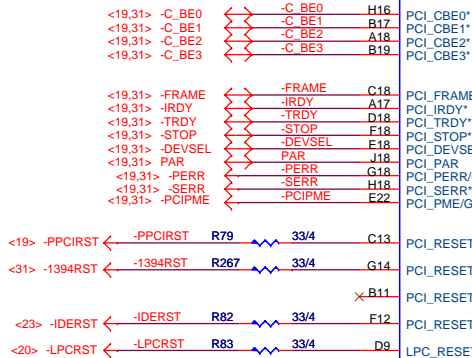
<19,31> -C_BE0
<19,31> -C_BE1
<19,31> -C_BE2
<19,31> -C_BE3

-C_BE0 H16 PCI_CBE0*
-C_BE1 B17 PCI_CBE1*
-C_BE2 A18 PCI_CBE2*
-C_BE3 B19 PCI_CBE3*

<19,31> -FRAME
<19,31> -IRDY
<19,31> -TRDY
<19,31> -STOP
<19,31> -DEVSEL
<19,31> PAR
<19,31> -PERR
<19,31> -SERR
<19,31> -PCIPME

-FRAME C18 PCI_FRAME
-IRDY A17 PCI_IRDY*
-TRDY D18 PCI_TRDY*
-STOP F18 PCI_STOP*
-DEVSEL E18 PCI_DEVSE
PAR J18 PCI_PAR
-PERR G18 PCI_PERR/
-SERR H18 PCI_SERR*
-PCIPME E22 PCI_PME/G

<19> -PPCIRST -PPCIRST R79 33/4 C13 PCI_RESET

<31> -1394RST -1394RST R267 33/4 G14 PCI_RESET

B11 PCI_RESET

<23> -IDERST -IDERST R82 33/4 F12 PCI_RESET

<20> -LPCRST -LPCRST R83 33/4 D9 LPC_RESET